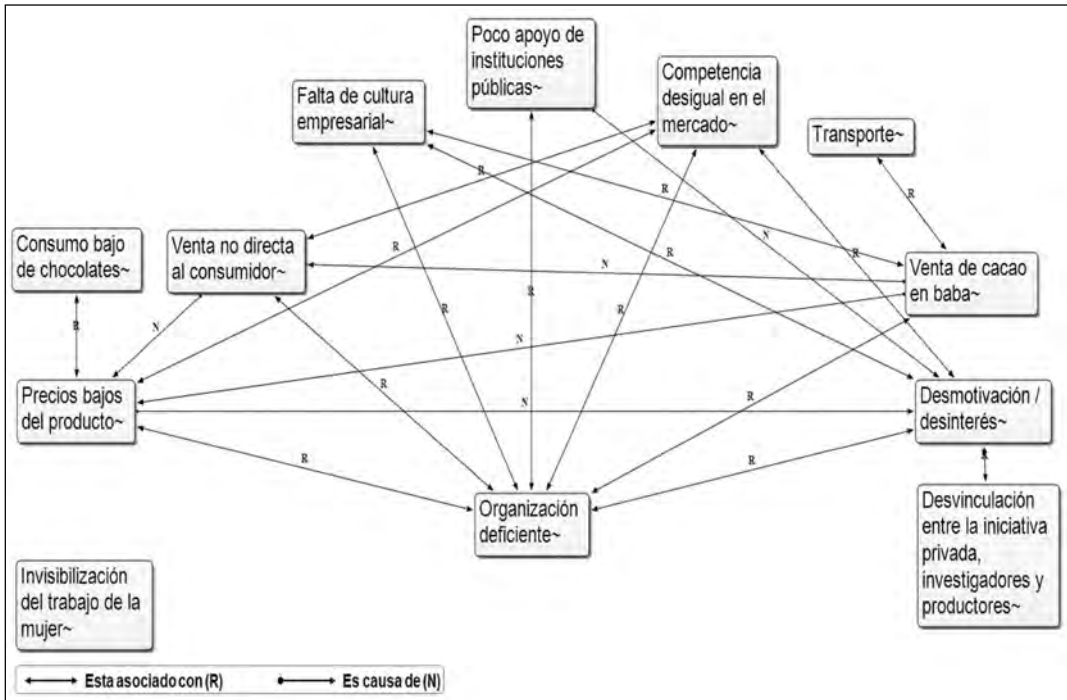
Poco apoyo de instituciones públicas~

Falta de cultura empresarial~

Competencia desigual en el mercado~

Transporte~

Consumo bajo de chocolates~

Venta no directa al consumidor~

Venta de cacao en baba~

Precios bajos del producto~

Desmotivación / desinterés~

Organización deficiente~

Desvinculación entre la iniciativa privada, investigadores y productores~

Invisibilización del trabajo de la mujer~

R R R R R R R R R R R R R R R
N N N N N

Esta asociado con (R)   Es causa de (N)